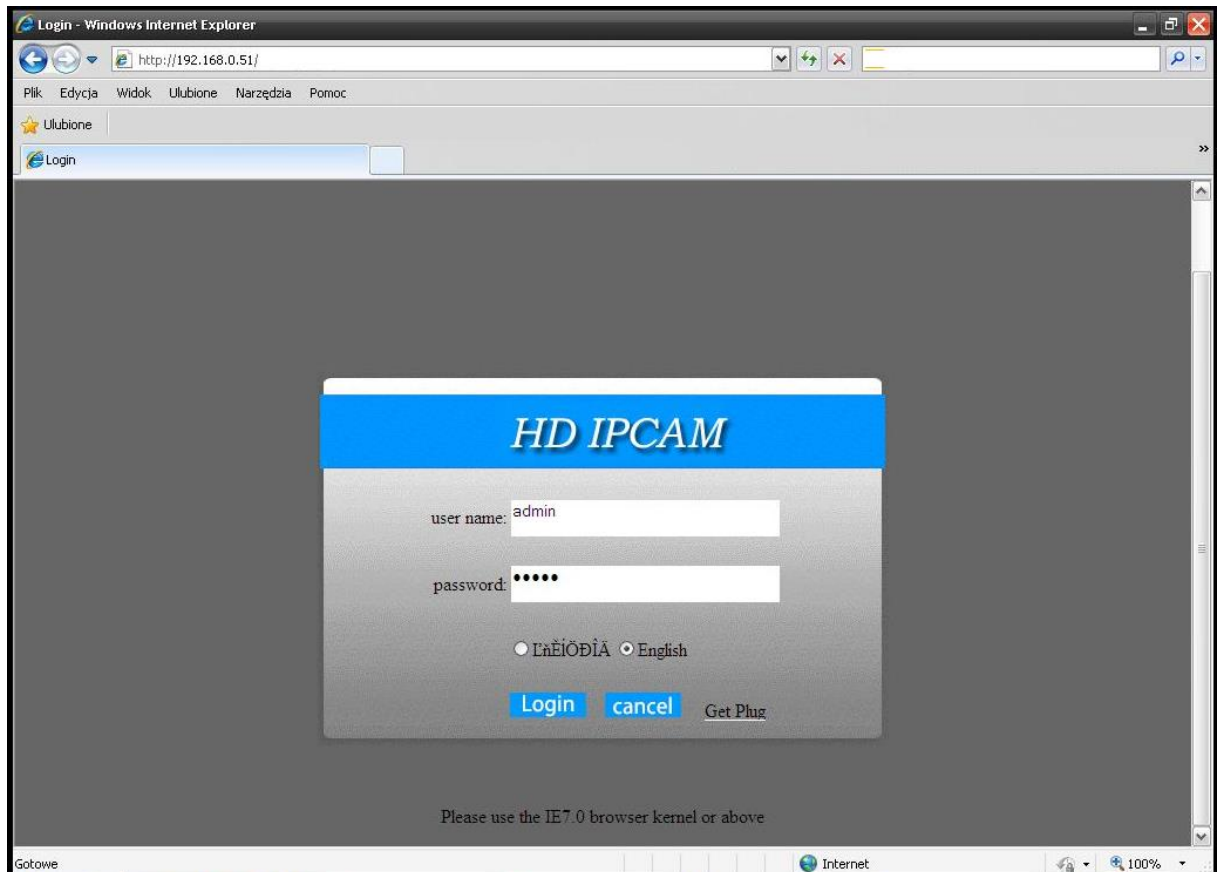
Login - Windows Internet Explorer

http://192.168.0.51/

Plik Edycja Widok Ulubione Narzędzia Pomoc

Ulubione

Login

HD IPCAM

user name: admin

password: •••••

LñÈÏÖÐÎÄ English

Login cancel Get Plug

Please use the IE7.0 browser kernel or above

Gotowe

Internet

100%